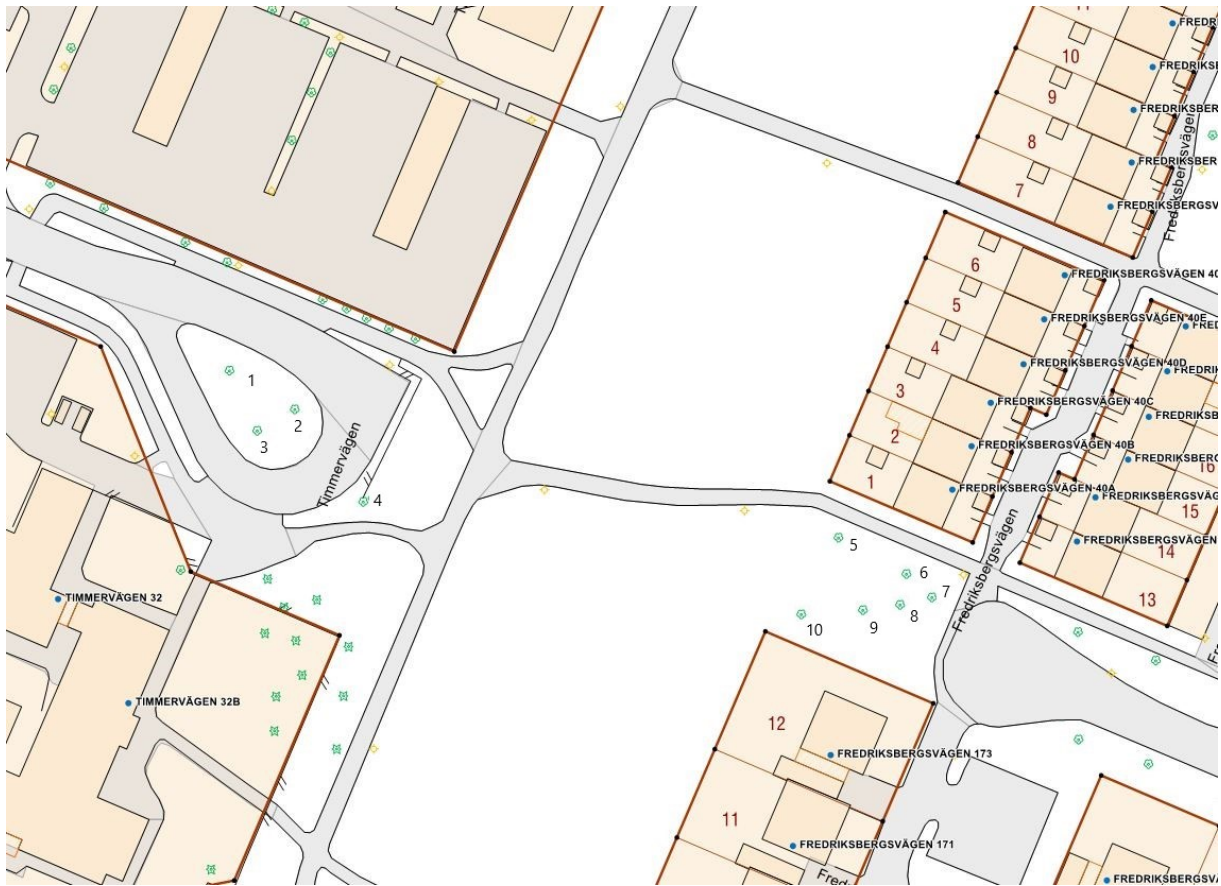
FREDR
10
FREDRIKSBE
9
FREDRIKSBER
Fredriksbergsväge
8
FREDRIKSBER
7
FREDRIKSBERGSV
6
FREDRIKSBERGSVÄGEN 40
5
FREDRIKSBERGSVÄGEN 40E
FRED
4
FREDRIKSBERGSVÄGEN 40D
FREDR
3
FREDRIKSBERGSVÄGEN 40C
FREDRIKSB
2
FREDRIKSBERGSVÄGEN 40B
FREDRIKSBERG
16
1
FREDRIKSBERGSVÄGEN 40A
FREDRIKSBERGSVÄG
15
FREDRIKSBERGSVÄGEN
14
13
Fredriksbergsvägen
1
2
3
Timmervägen
4
5
6
7
8
9
10
TIMMERVÄGEN 32
TIMMERVÄGEN 32B
12
FREDRIKSBERGSVÄGEN 173
11
FREDRIKSBERGSVÄGEN 171
Fred
FREDRIKSBERGSVÄ
Fr